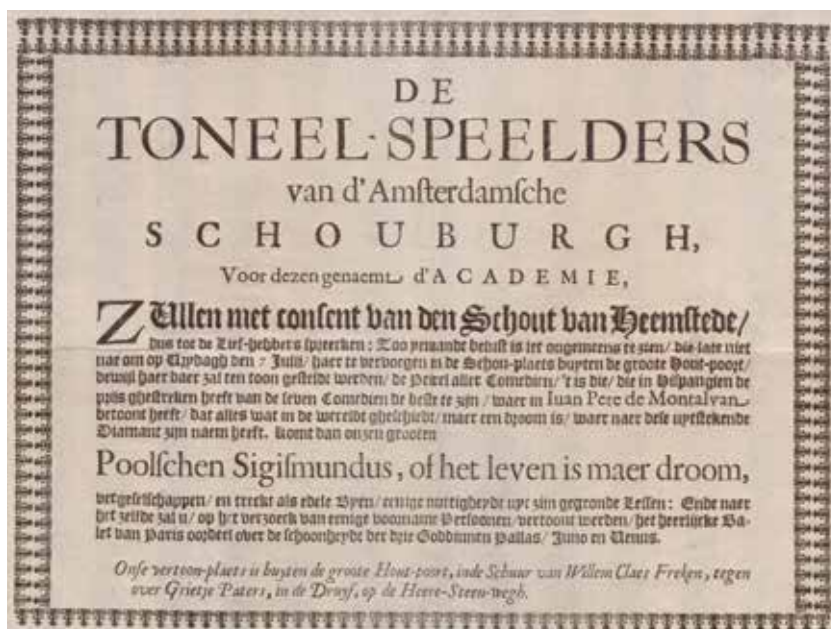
DE
TONEEL-SPEELDERS
van d'Amsterdamsche
SCHOUBURGH,
Voor dezen genaemt d'ACADEMIE,

ZUllen met consent van den Schout van Heemstede/ hun tot de Lief-hebbers spreeken: Zoo yemande belust is iet ongemeens te zien/ dis late niet naer om op Vrydagh den 7 Julij/ haer te verborgen in de Schou-plaets buyten de groote Hout-poort/ deurwijl haer daer zal een toon gestelt werden/ de Peerel aller Comedien/ 't is die/ die in Hispangien de prijs ghestreken heeft van de seven Comedien de beste te zijn/ waer in Iuan Pere de Montalvan vertoont heeft/ dat alles wat in de werreldt gheschiedt/ maer een droom is/ waer naer dese uytsteekende Diamant zijn naem heeft. Komt dan om zien grooten

Poolschen Sigismundus, of het leven is maer droom,

vergeselschappen/ en treckt als edele Byen/ eenige nuttigheydt uyt sijn gegronde Lessen: Ende naer het zelfde zal u/ op het verzoeck van eenige voorname Persoonen/ vertoont werden/ het heerlijcke Balet van Paris oordeel over de schoonheyde der drie Goddinnen Pallas/ Juno en Venus.

Onse vertoon-plaets is buyten de groote Hout-poort, inde Schuur van Willem Claes Freken, tegen over Grietje Paters, in de Druyf, op de Heere-Steen-wegh.